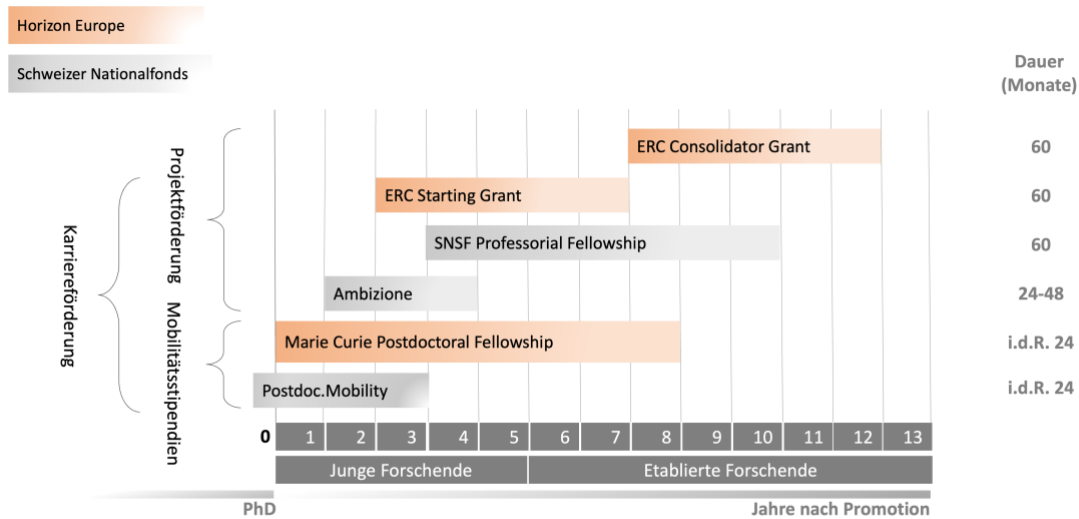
Horizon Europe

Schweizer Nationalfonds

Dauer (Monate)

Karriereförderung

Projektförderung

Mobilitätsstipendien

ERC Consolidator Grant 60

ERC Starting Grant 60

SNSF Professorial Fellowship 60

Ambizione 24-48

Marie Curie Postdoctoral Fellowship i.d.R. 24

Postdoc.Mobility i.d.R. 24

0 1 2 3 4 5 6 7 8 9 10 11 12 13

Junge Forschende

Etablierte Forschende

PhD

Jahre nach Promotion